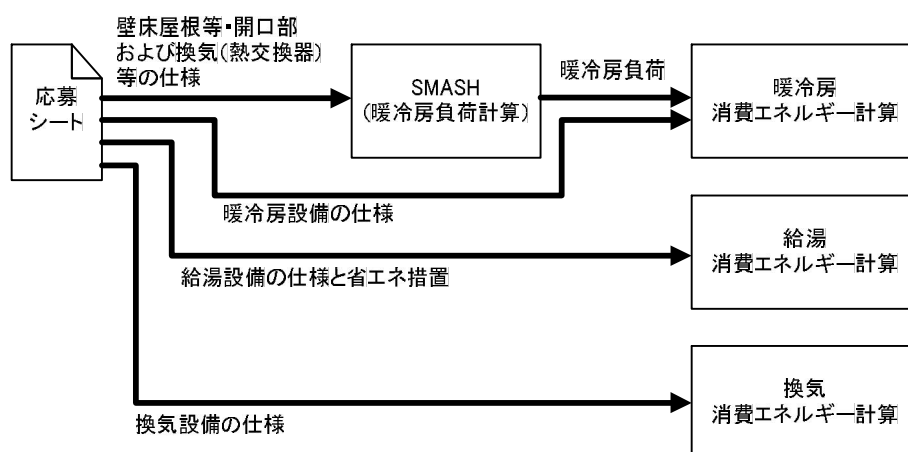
壁床屋根等・開口部
および換気(熱交換器)
等の仕様

応募
シート

SMASH
(暖冷房負荷計算)

暖冷房負荷

暖冷房
消費エネルギー計算

暖冷房設備の仕様

給湯
消費エネルギー計算

給湯設備の仕様と省エネ措置

換気
消費エネルギー計算

換気設備の仕様